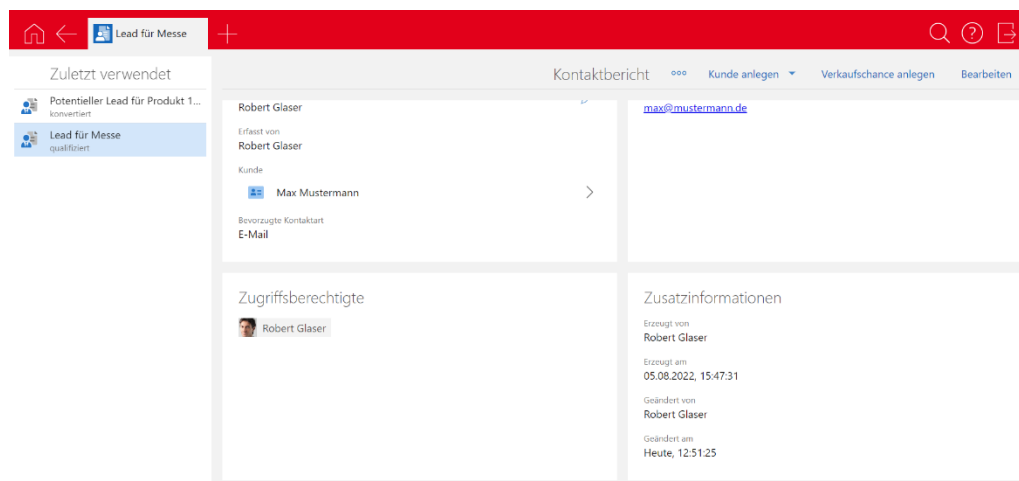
Lead für Messe

Zuletzt verwendet

Potentieller Lead für Produkt 1...
konvertiert

Lead für Messe
qualifiziert

Kontaktbericht
Kunde anlegen
Verkaufschance anlegen
Bearbeiten

Robert Glaser

Erfasst von
Robert Glaser

Kunde
Max Mustermann

Bevorzugte Kontaktart
E-Mail

max@mustermann.de

Zugriffsberechtigte
Robert Glaser

Zusatzinformationen
Erzeugt von
Robert Glaser
Erzeugt am
05.08.2022, 15:47:31
Geändert von
Robert Glaser
Geändert am
Heute, 12:51:25